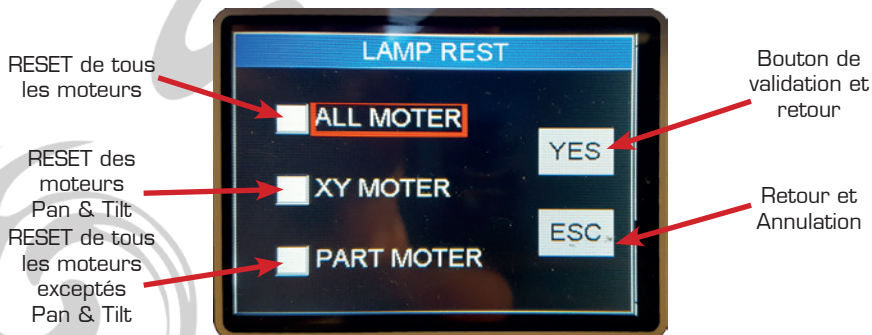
RESET de tous les moteurs

RESET des moteurs Pan & Tilt

RESET de tous les moteurs exceptés Pan & Tilt

LAMP REST

ALL MOTER

XY MOTER

PART MOTER

YES

ESC

Bouton de validation et retour

Retour et Annulation